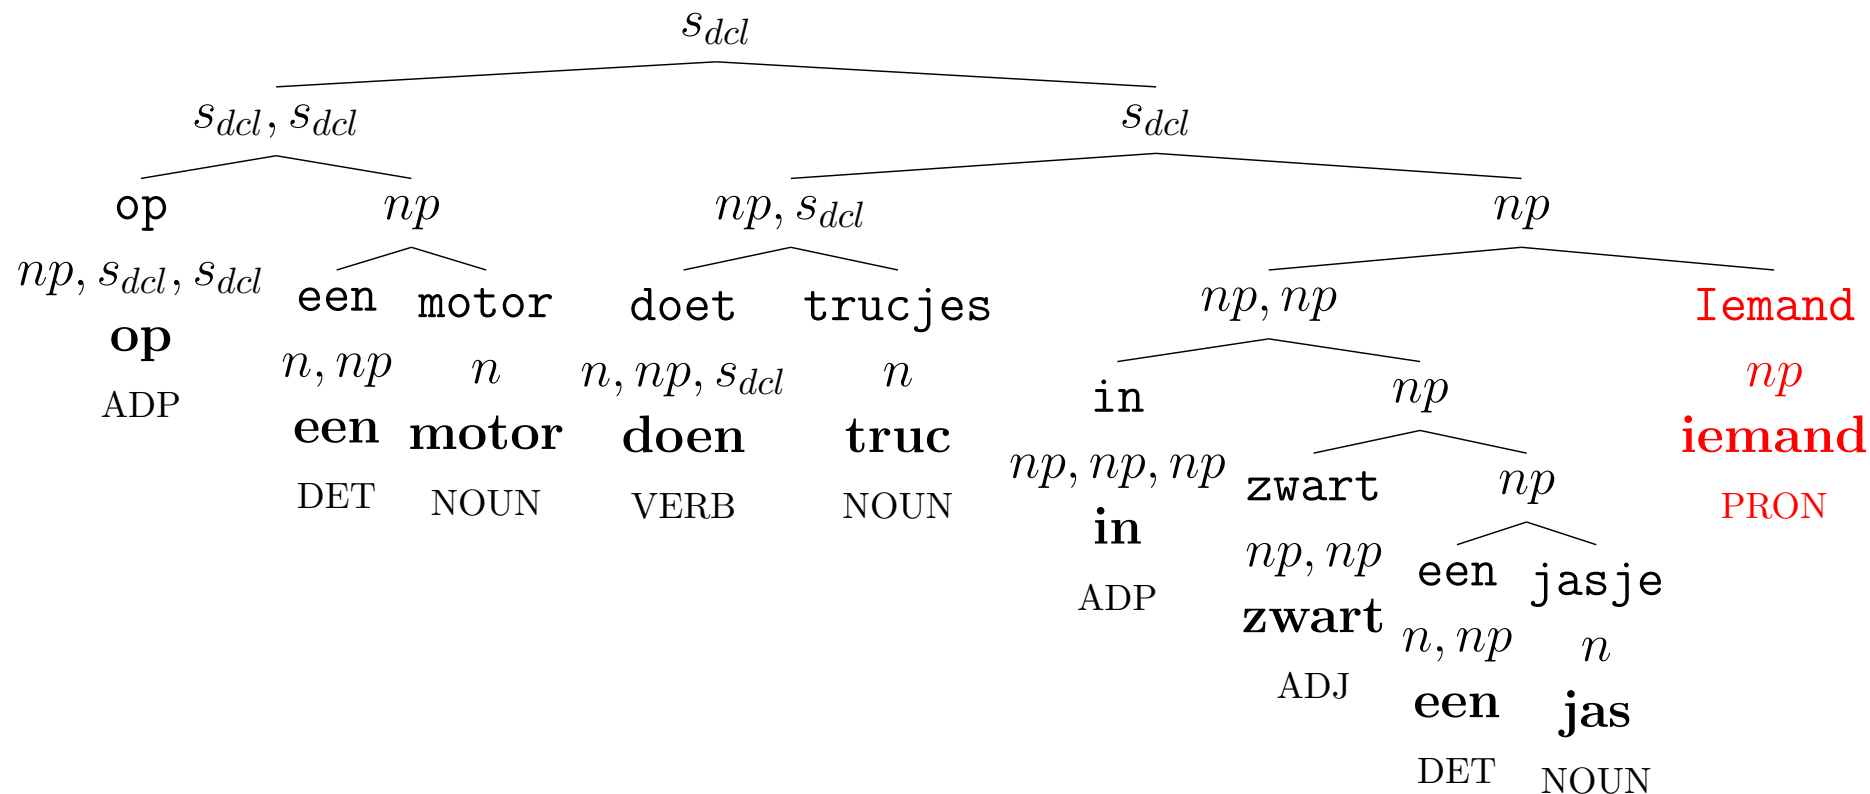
$s_{dcl}$

$s_{dcl}, s_{dcl}$

$s_{dcl}$

op
$np, s_{dcl}, s_{dcl}$
**op**
ADP

$np$

een
$n, np$
**een**
DET

motor
$n$
**motor**
NOUN

$np, s_{dcl}$

doet
$n, np, s_{dcl}$
**doen**
VERB

trucjes
$n$
**truc**
NOUN

$np$

$np, np$

in
$np, np, np$
**in**
ADP

$np$

zwart
$np, np$
**zwart**
ADJ

$np$

een
$n, np$
**een**
DET

jasje
$n$
**jas**
NOUN

Iemand
$np$
**iemand**
PRON